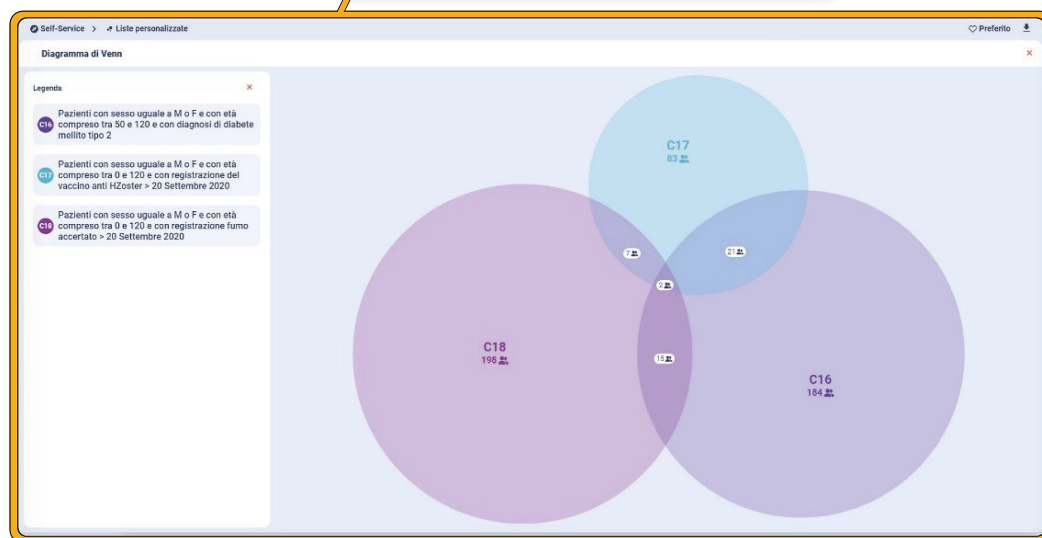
Self-Service > Liste personalizzate

Preferito

Diagramma di Venn

×

Legenda

×

C16 Pazienti con sesso uguale a M o F e con età compreso tra 50 e 120 e con diagnosi di diabete mellito tipo 2

C17 Pazienti con sesso uguale a M o F e con età compreso tra 0 e 120 e con registrazione del vaccino anti HZoster > 20 Settembre 2020

C18 Pazienti con sesso uguale a M o F e con età compreso tra 0 e 120 e con registrazione fumo accertato > 20 Settembre 2020

C17
83

7

21

2

C18
198

15

C16
184